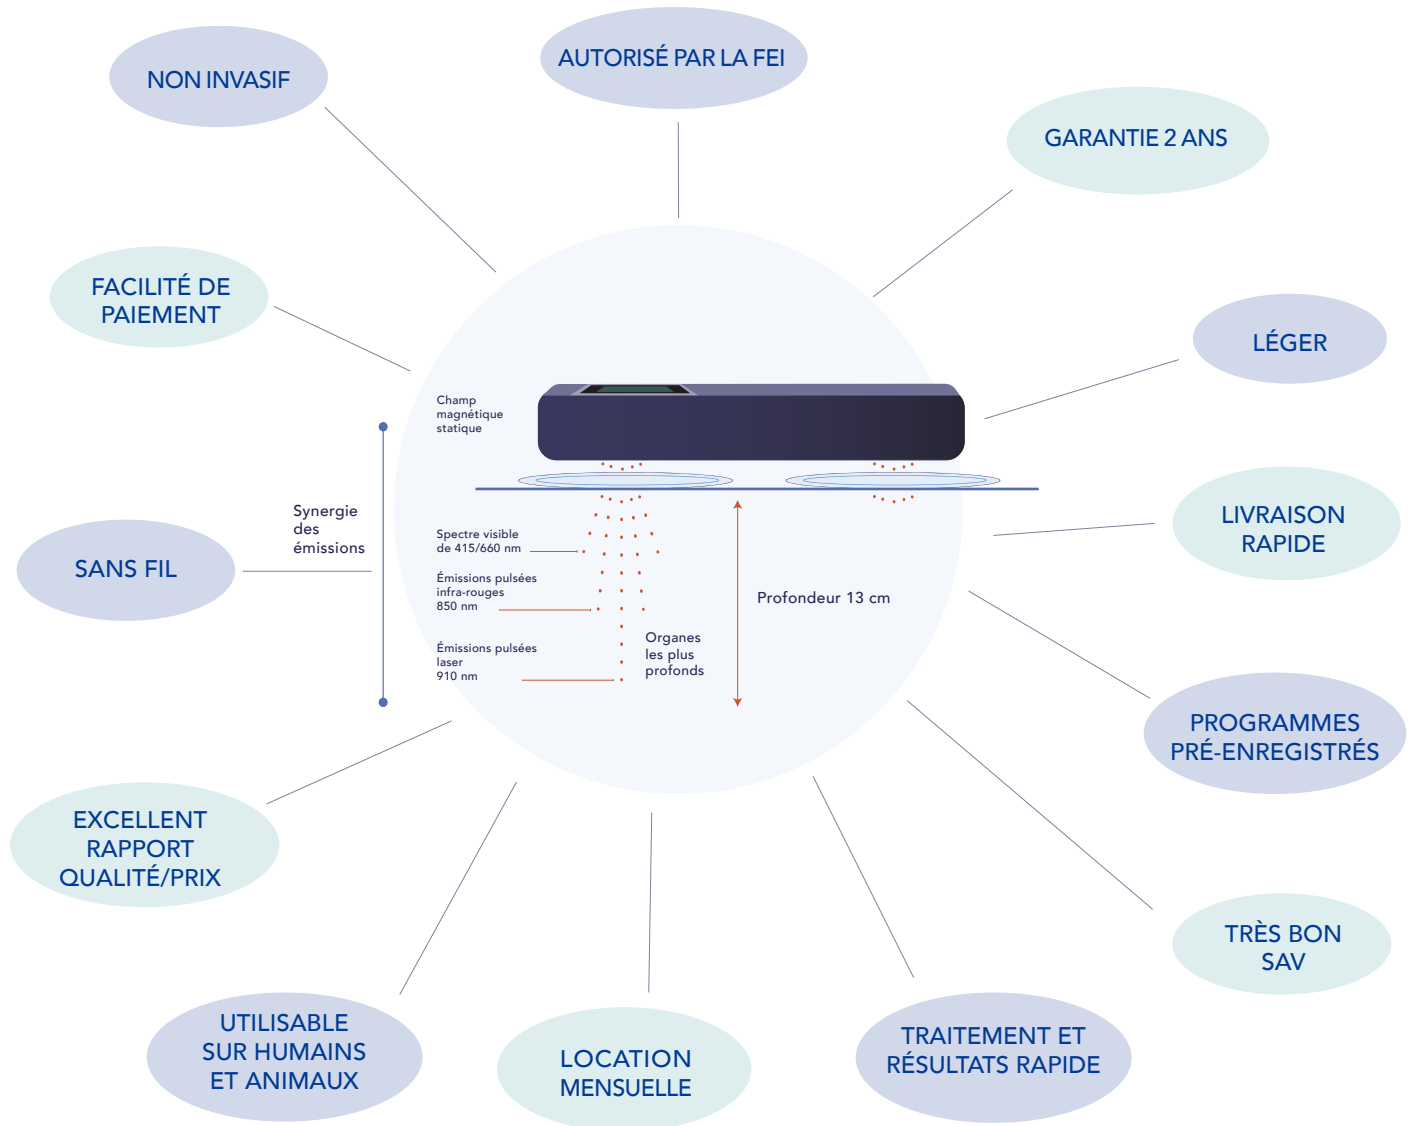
NON INVASIF

AUTORISÉ PAR LA FEI

GARANTIE 2 ANS

FACILITÉ DE PAIEMENT

LÉGER

Champ magnétique statique

Synergie des émissions

SANS FIL

LIVRAISON RAPIDE

Spectre visible de 415/660 nm

Émissions pulsées infra-rouges 850 nm

Profondeur 13 cm

Émissions pulsées laser 910 nm

Organes les plus profonds

PROGRAMMES PRÉ-ENREGISTRÉS

EXCELLENT RAPPORT QUALITÉ/PRIX

TRÈS BON SAV

UTILISABLE SUR HUMAINS ET ANIMAUX

LOCATION MENSUELLE

TRAITEMENT ET RÉSULTATS RAPIDE